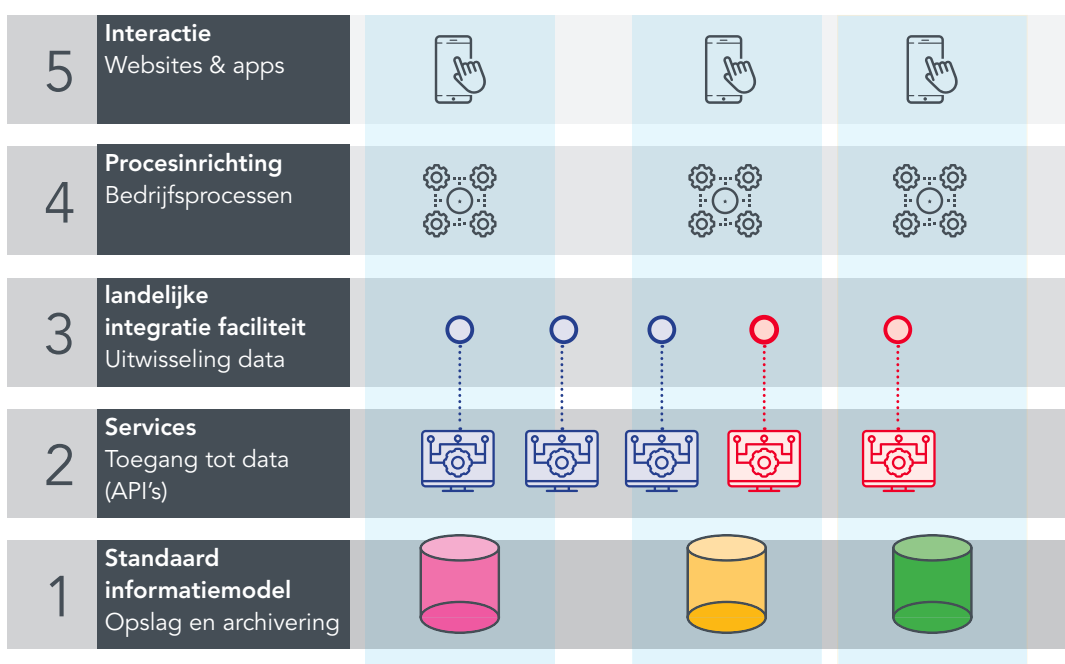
5
Interactie
Websites & apps

4
Procesinrichting
Bedrijfsprocessen

3
landelijke integratie faciliteit
Uitwisseling data

2
Services
Toegang tot data (API's)

1
Standaard informatiemodel
Opslag en archivering